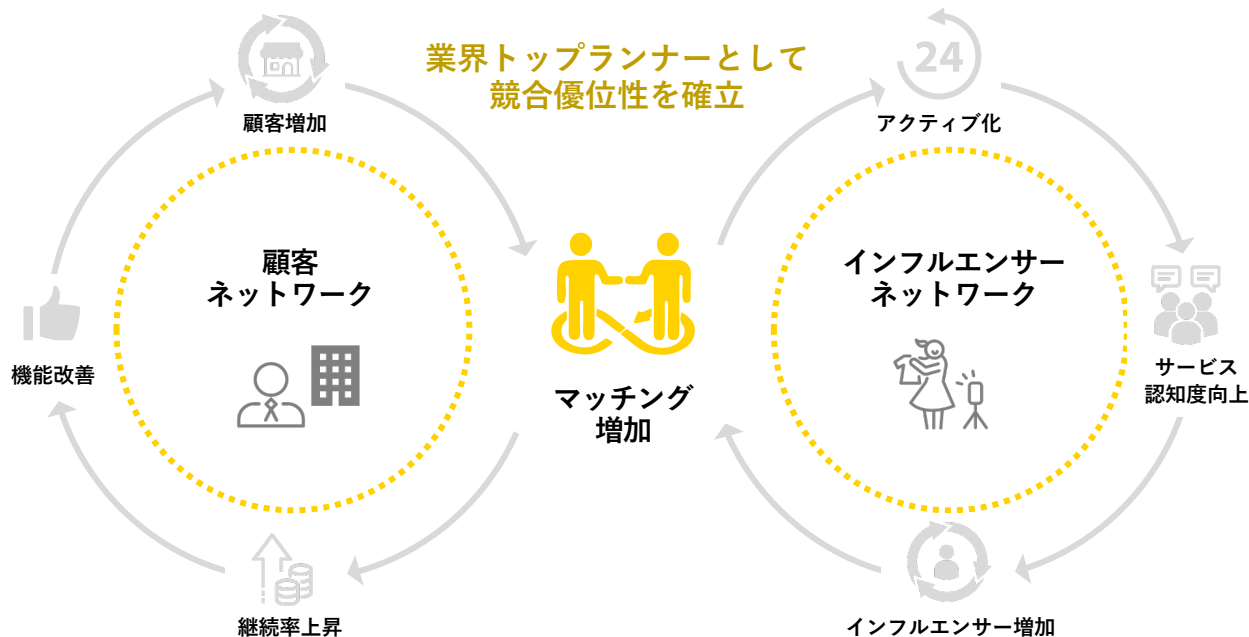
業界トップランナーとして
競合優位性を確立

顧客増加

機能改善

継続率上昇

顧客
ネットワーク

マッチング
増加

24

アクティブ化

サービス
認知度向上

インフルエンサー増加

インフルエンサー
ネットワーク